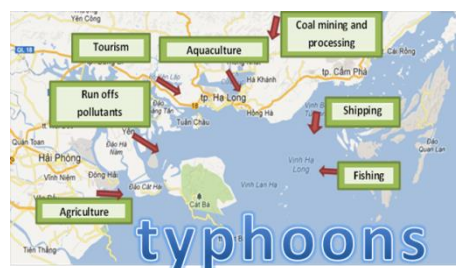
Yên Công
QL18
Tourism
Aquaculture
Coal mining and processing
Cái Rồng
tp. Cẩm Phả
Hà Khánh
Run offs pollutants
tp. Hạ Long
Hồng Hà
Tuần Châu
Shipping
Yên
Quan Toan
Hải Phòng
Vịnh Hạ Long
Vĩnh Niệm
Đông Hải
Fishing
Vịnh Lan Hạ
Đảo Cát Hải
Agriculture
Cát Bà
Tiên Thắng
typhoons